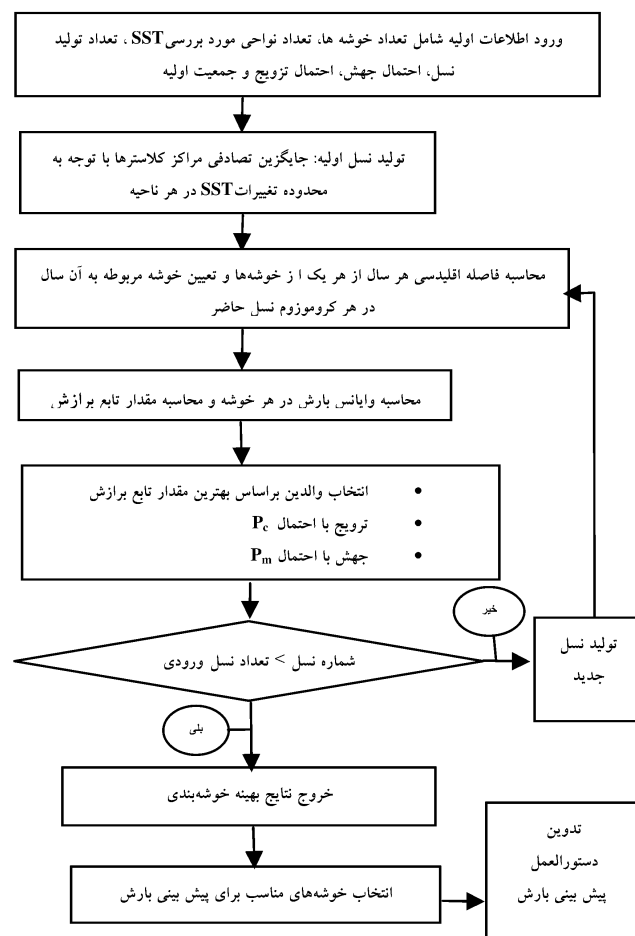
ورود اطلاعات اولیه شامل تعداد خوشه ها، تعداد نواحی مورد بررسی SST ، تعداد تولید نسل، احتمال جهش، احتمال تزویج و جمعیت اولیه

تولید نسل اولیه: جایگزین تصادفی مراکز کلاسترها با توجه به محدوده تغییرات SST در هر ناحیه

محاسبه فاصله اقلیدسی هر سال از هر یک ا ز خوشه‌ها و تعیین خوشه مربوطه به آن سال در هر کروموزوم نسل حاضر

محاسبه وایانس بارش در هر خوشه و محاسبه مقدار تابع برازش

• انتخاب والدین براساس بهترین مقدار تابع برازش
• ترویج با احتمال $P_c$
• جهش با احتمال $P_m$

خیر

شماره نسل > تعداد نسل ورودی

تولید نسل جدید

بلی

خروج نتایج بهینه خوشه‌بندی

انتخاب خوشه‌های مناسب برای پیش بینی بارش

تدوین دستورالعمل پیش بینی بارش